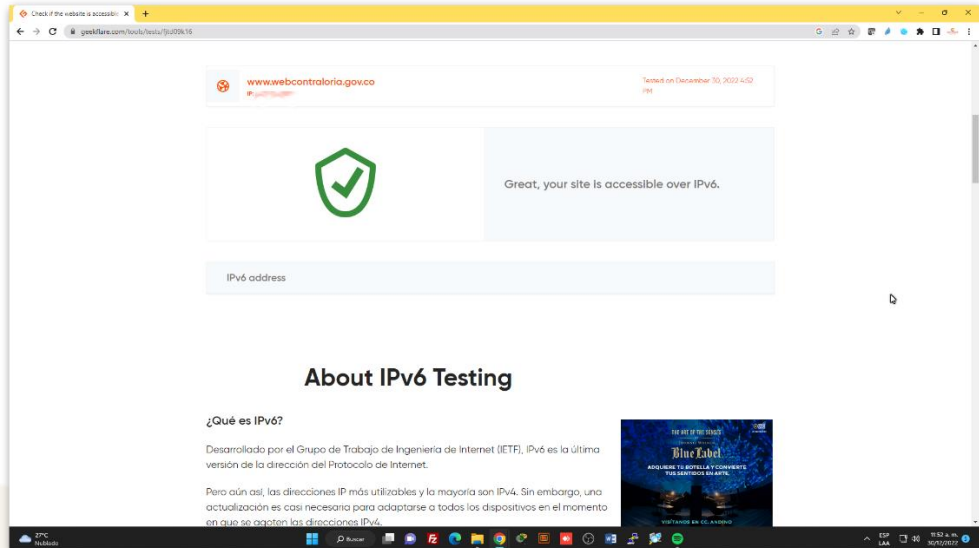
Check if the website is accessible ×

geekflare.com/tools/tests/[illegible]

www.webcontraloria.gov.co
IP: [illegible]

Tested on December 30, 2022 4:52 PM

Great, your site is accessible over IPv6.

IPv6 address

About IPv6 Testing

¿Qué es IPv6?

Desarrollado por el Grupo de Trabajo de Ingeniería de Internet (IETF), IPv6 es la última versión de la dirección del Protocolo de Internet.

Pero aún así, las direcciones IP más utilizables y la mayoría son IPv4. Sin embargo, una actualización es casi necesaria para adaptarse a todos los dispositivos en el momento en que se agoten las direcciones IPv4.

THE ART OF THE SENSES
Blue Label
ADQUIERE TU BOTELLA Y CONVIERTE TUS SENTIDOS EN ARTE.
VISÍTANOS EN CC. ANDINO

27°C
Nublado
Buscar
ESP
LAA
11:52 a. m.
30/12/2022